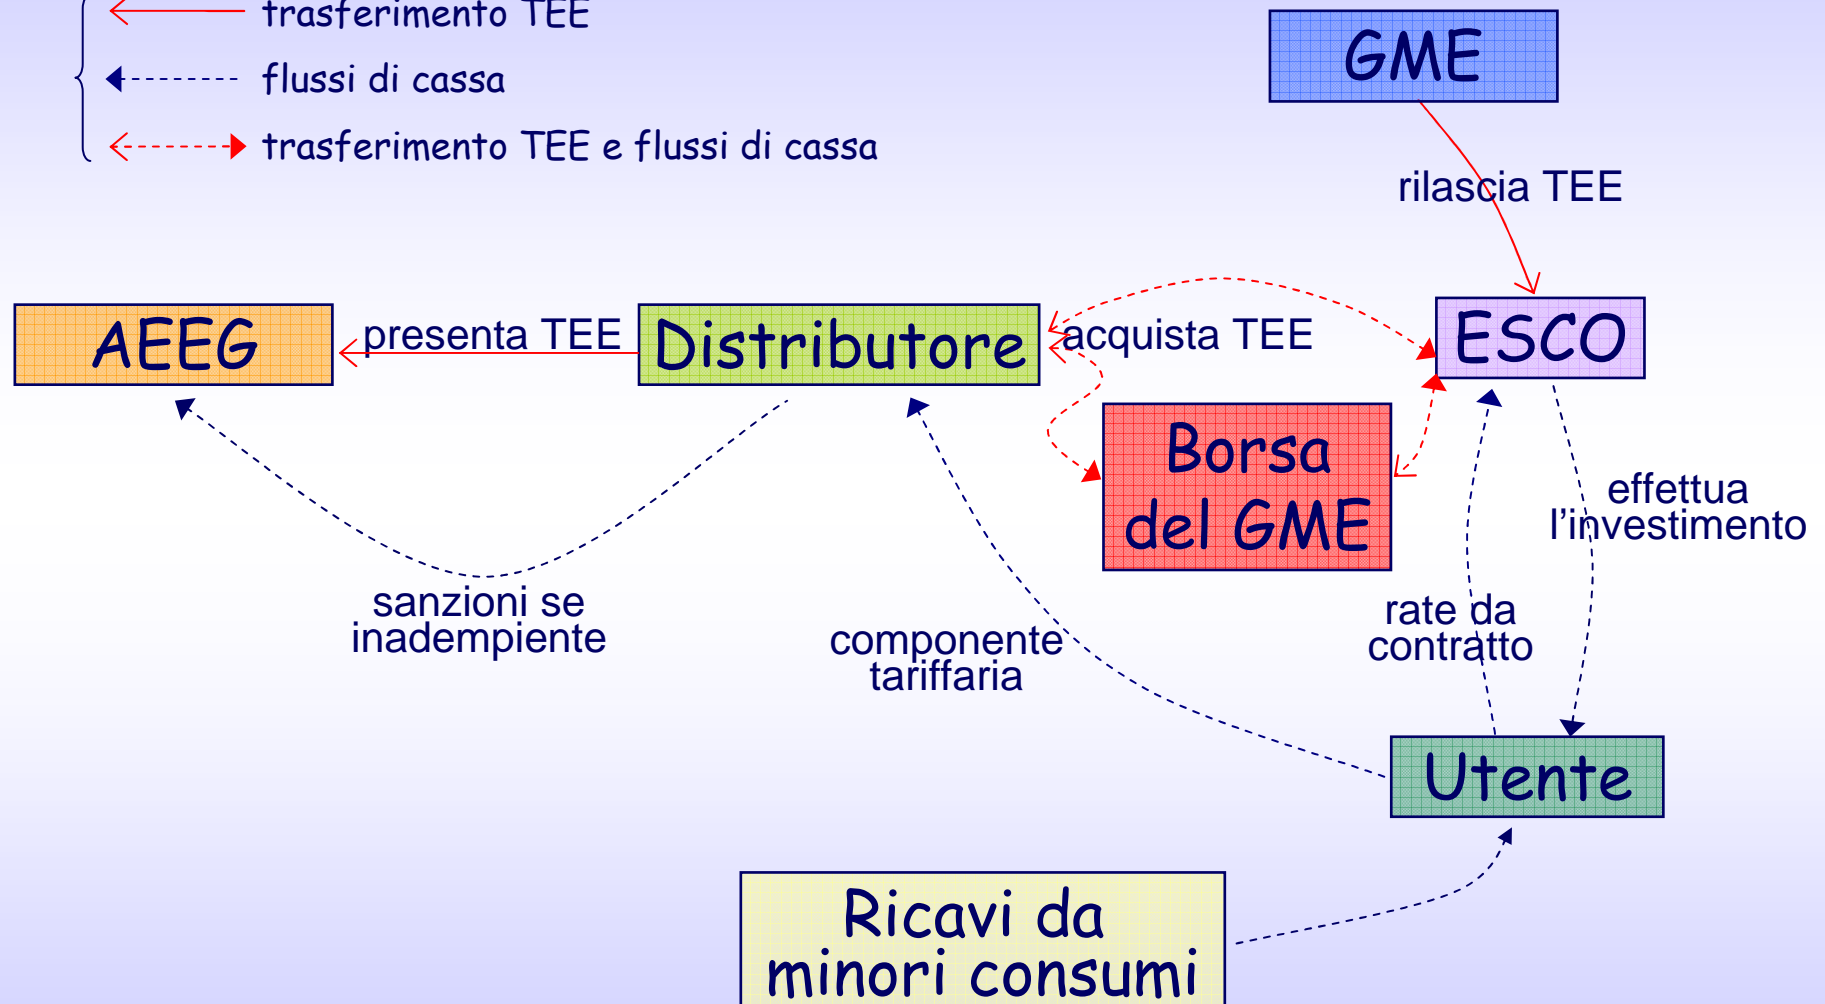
trasferimento TEE
flussi di cassa
trasferimento TEE e flussi di cassa

GME

rilascia TEE

AEEG
presenta TEE
Distributore
acquista TEE
ESCO

Borsa del GME

effettua l'investimento

sanzioni se inadempiente

componente tariffaria

rate da contratto

Utente

Ricavi da minori consumi